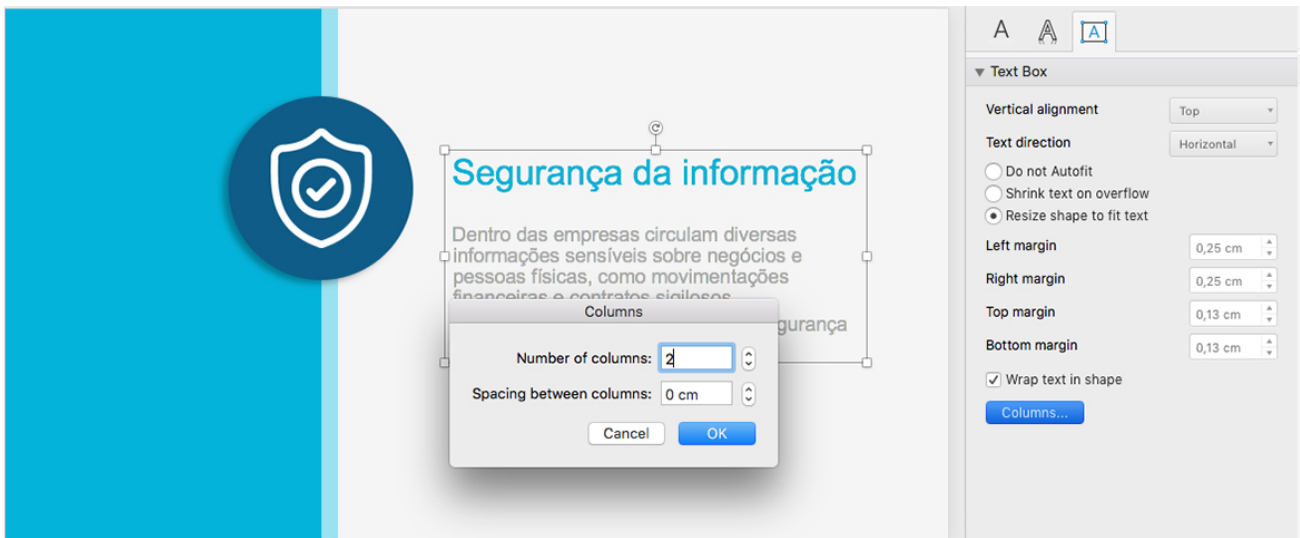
Segurança da informação

Dentro das empresas circulam diversas informações sensíveis sobre negócios e pessoas físicas, como movimentações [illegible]

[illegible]gurança

Columns

Number of columns: 2

Spacing between columns: 0 cm

Cancel

OK

A A A

Text Box

Vertical alignment Top

Text direction Horizontal

Do not Autofit

Shrink text on overflow

Resize shape to fit text

Left margin 0,25 cm

Right margin 0,25 cm

Top margin 0,13 cm

Bottom margin 0,13 cm

Wrap text in shape

Columns...